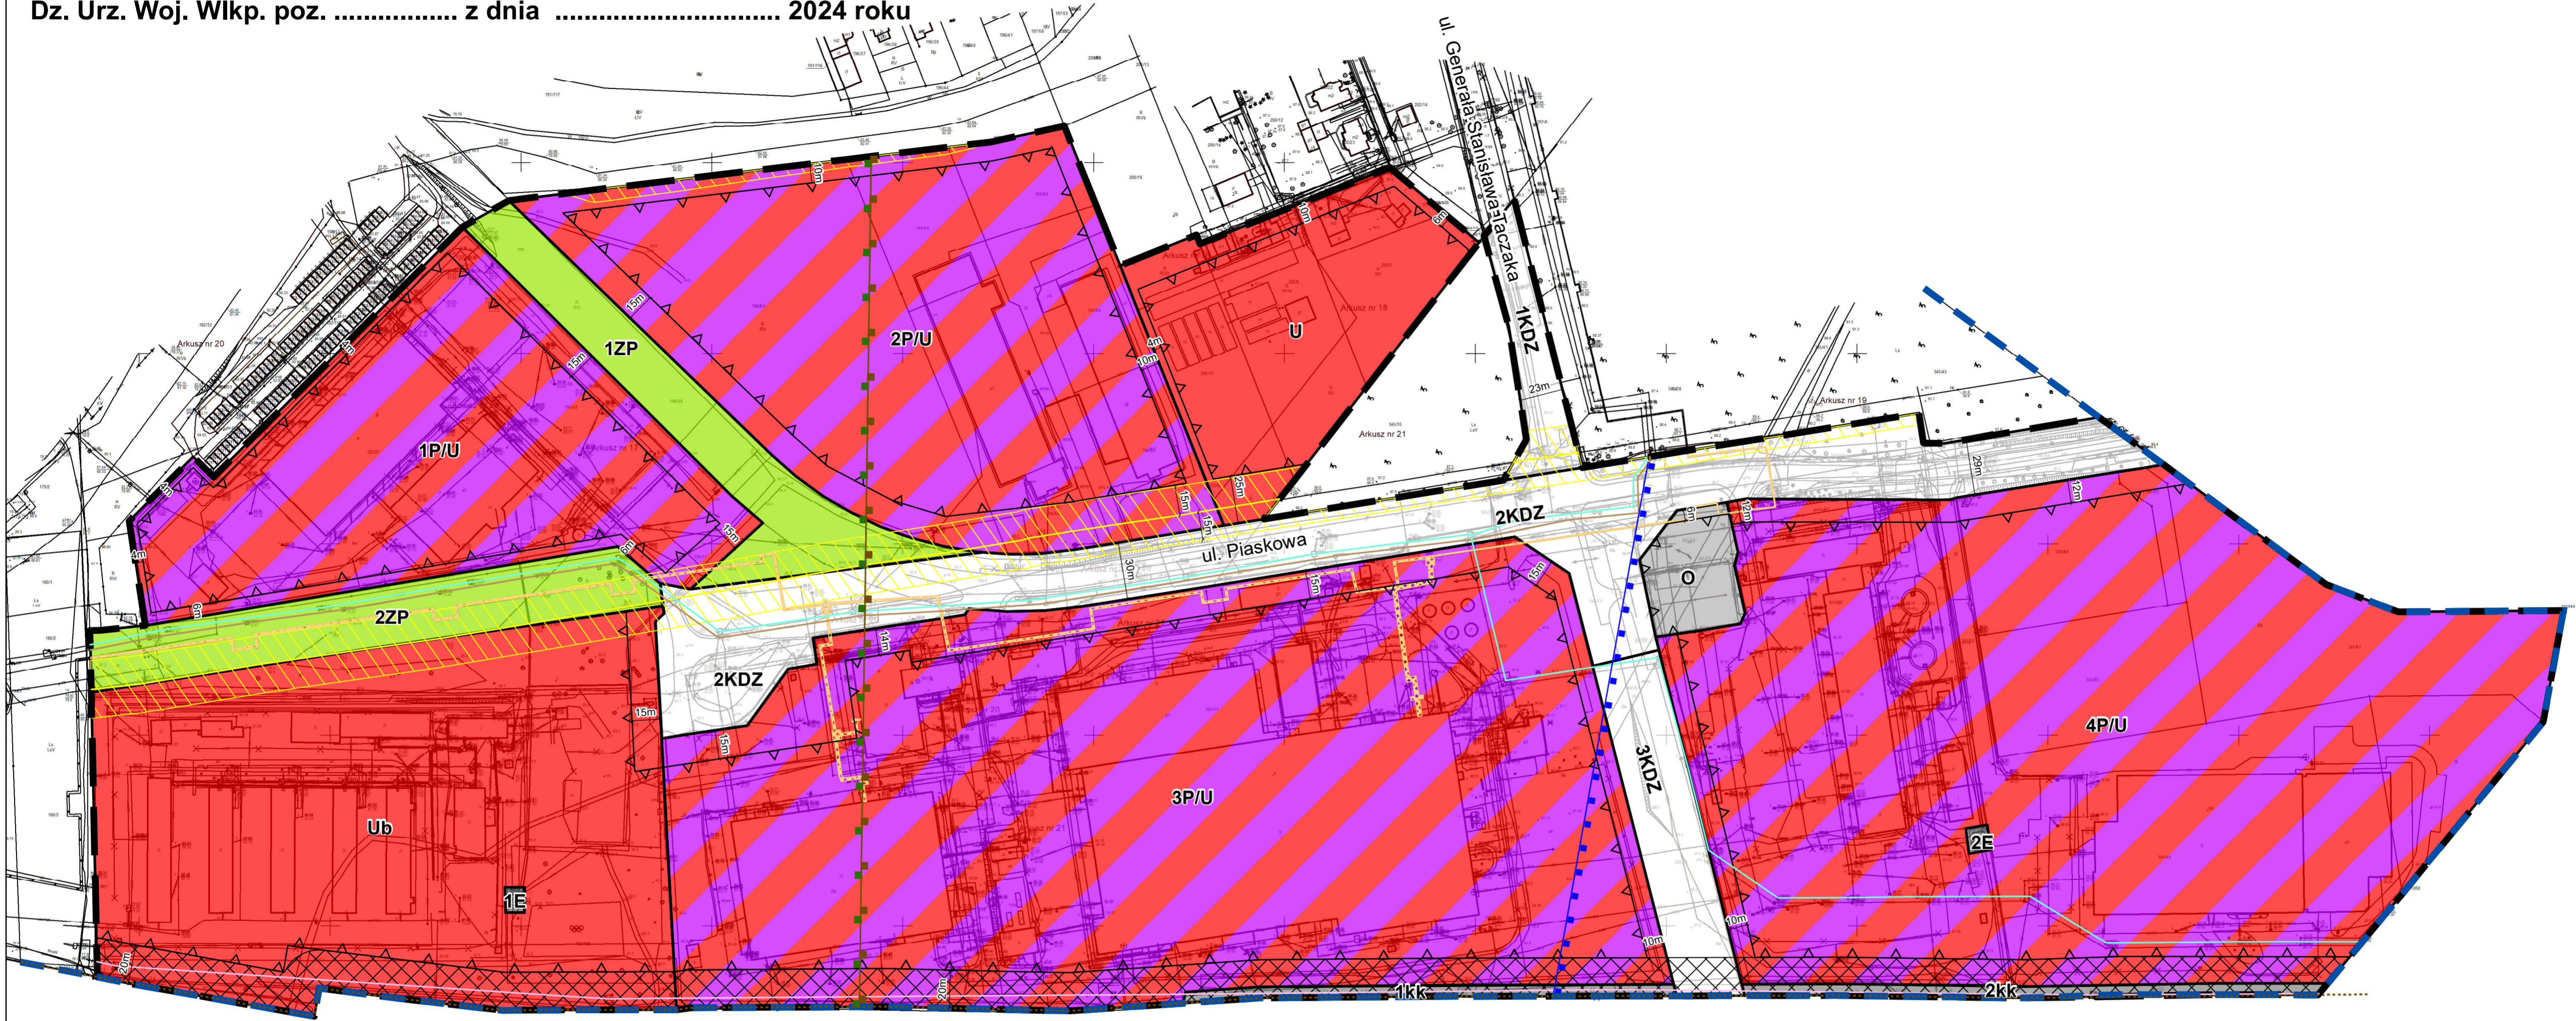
Dz. Urz. Woj. Wlkp. poz. ................ z dnia ............................. 2024 roku

ul. Generała Stanisława Taczaka

1ZP
2P/U
U
1KDZ
1P/U
2KDZ
ul. Piaskowa
2ZP
O
2KDZ
3P/U
3KDZ
4P/U
Ub
1E
2E
1kk
2kk

Arkusz nr 20
Arkusz nr 17
Arkusz nr 18
Arkusz nr 21
Arkusz nr 19

10m
15m
15m
4m
10m
10m
6m
4m
4m
15m
15m
6m
4m
6m
15m
25m
15m
15m
23m
29m
12m
6m
12m
30m
15m
15m
14m
15m
15m
10m
10m
20m
20m